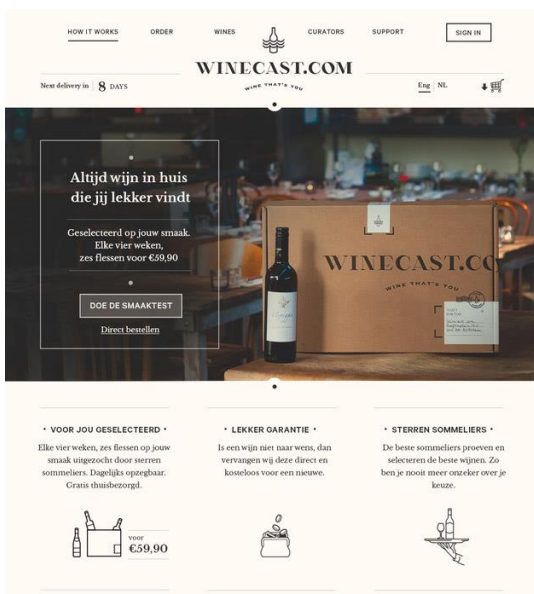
HOW IT WORKS
ORDER
WINES
CURATORS
SUPPORT
SIGN IN

WINECAST.COM
WINE THAT'S YOU

Next delivery in 8 DAYS

Eng NL

Altijd wijn in huis die jij lekker vindt

Geselecteerd op jouw smaak. Elke vier weken, zes flessen voor €59,90

DOE DE SMAAKTEST

Direct bestellen

WINECAST.CO
WINE THAT'S YOU

• VOOR JOU GESELECTEERD •
Elke vier weken, zes flessen op jouw smaak uitgezocht door sterren sommeliers. Dagelijks opzegbaar. Gratis thuisbezorgd.

voor
€59,90

• LEKKER GARANTIE •
Is een wijn niet naar wens, dan vervangen wij deze direct en kosteloos voor een nieuwe.

• STERREN SOMMELIERS •
De beste sommeliers proeven en selecteren de beste wijnen. Zo ben je nooit meer onzeker over je keuze.